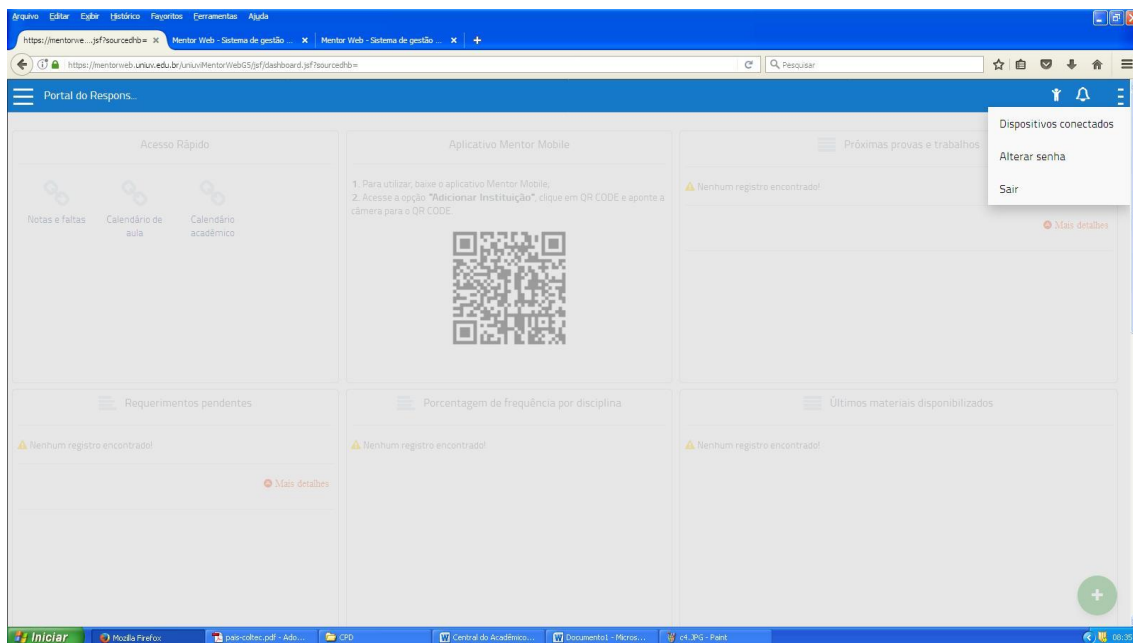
Arquivo Editar Exibir Histórico Favoritos Ferramentas Ajuda

https://mentorwe....jsf?sourcedhb= × | Mentor Web - Sistema de gestão ... × | Mentor Web - Sistema de gestão ... × | +

https://mentorweb.uniuv.edu.br/uniuviMentorWebG5/jsf/dashboard.jsf?sourcedhb=

Pesquisar

Portal do Respons...

Dispositivos conectados

Alterar senha

Sair

Acesso Rápido

Notas e faltas

Calendário de aula

Calendário acadêmico

Aplicativo Mentor Mobile

1. Para utilizar, baixe o aplicativo Mentor Mobile;
2. Acesse a opção "Adicionar Instituição", clique em QR CODE e aponte a câmera para o QR CODE.

Próximas provas e trabalhos

Nenhum registro encontrado!

Mais detalhes

Requerimentos pendentes

Nenhum registro encontrado!

Mais detalhes

Porcentagem de frequência por disciplina

Nenhum registro encontrado!

Últimos materiais disponibilizados

Nenhum registro encontrado!

Iniciar | Mozilla Firefox | pais-coltec.pdf - Ado... | CPD | Central do Acadêmico... | Documento1 - Micros... | c4.JPG - Paint | 08:35